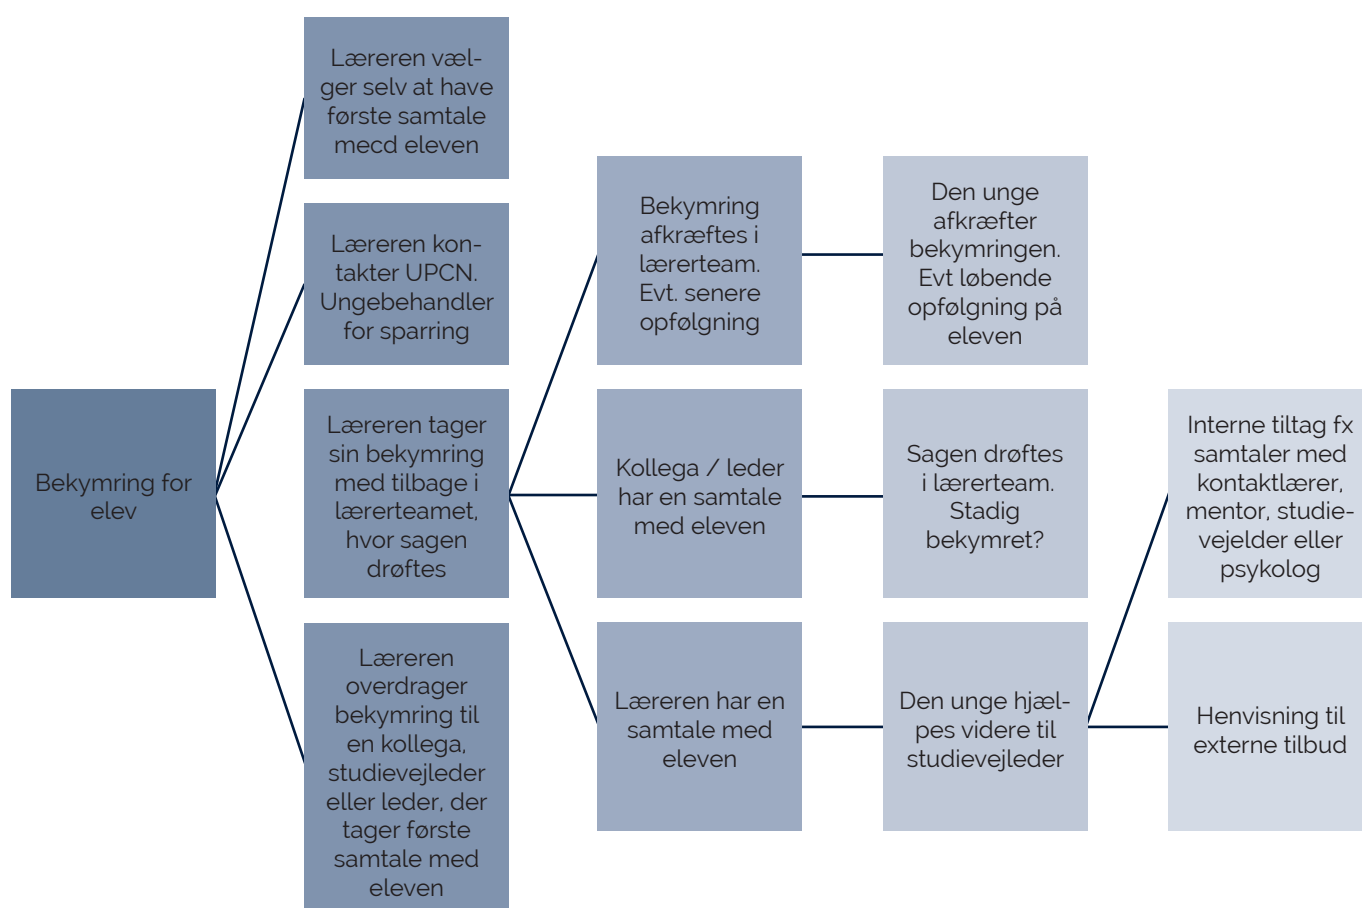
Bekymring for elev

Læreren vælger selv at have første samtale mecd eleven

Læreren kontakter UPCN. Ungebehandler for sparring

Læreren tager sin bekymring med tilbage i lærerteamet, hvor sagen drøftes

Læreren overdrager bekymring til en kollega, studievejleder eller leder, der tager første samtale med eleven

Bekymring afkræftes i lærerteam. Evt. senere opfølgning

Kollega / leder har en samtale med eleven

Læreren har en samtale med eleven

Den unge afkræfter bekymringen. Evt løbende opfølgning på eleven

Sagen drøftes i lærerteam. Stadig bekymret?

Den unge hjælpes videre til studievejleder

Interne tiltag fx samtaler med kontaktlærer, mentor, studievejelder eller psykolog

Henvisning til externe tilbud